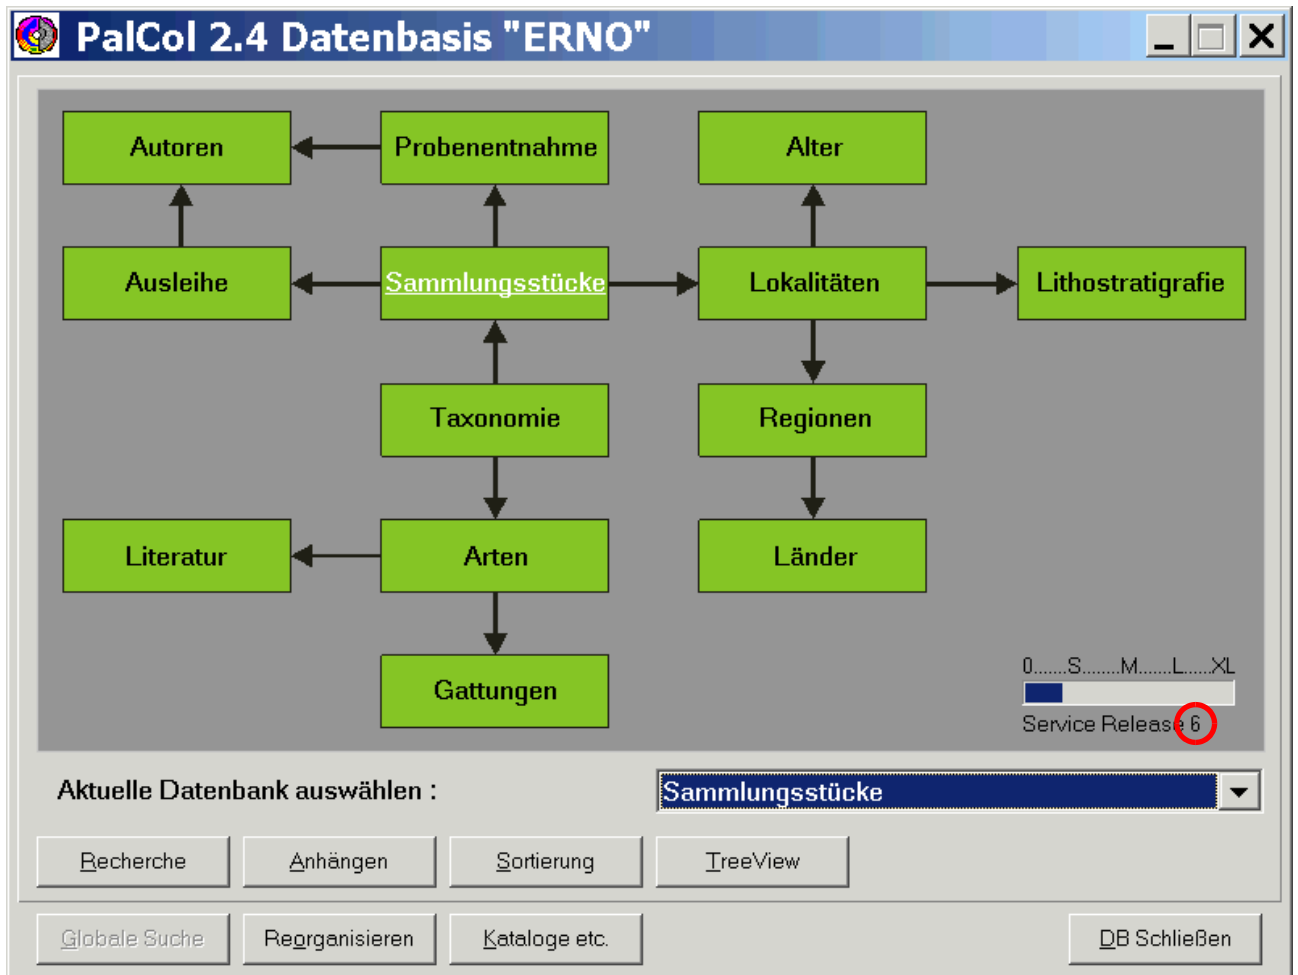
PalCol 2.4 Datenbasis "ERNO"

Autoren

Probenentnahme

Alter

Ausleihe

Sammlungsstücke

Lokalitäten

Lithostratigrafie

Taxonomie

Regionen

Literatur

Arten

Länder

Gattungen

0.......S.......M......L......XL

Service Release 6

Aktuelle Datenbank auswählen :

Sammlungsstücke

Recherche

Anhängen

Sortierung

TreeView

Globale Suche

Reorganisieren

Kataloge etc.

DB Schließen